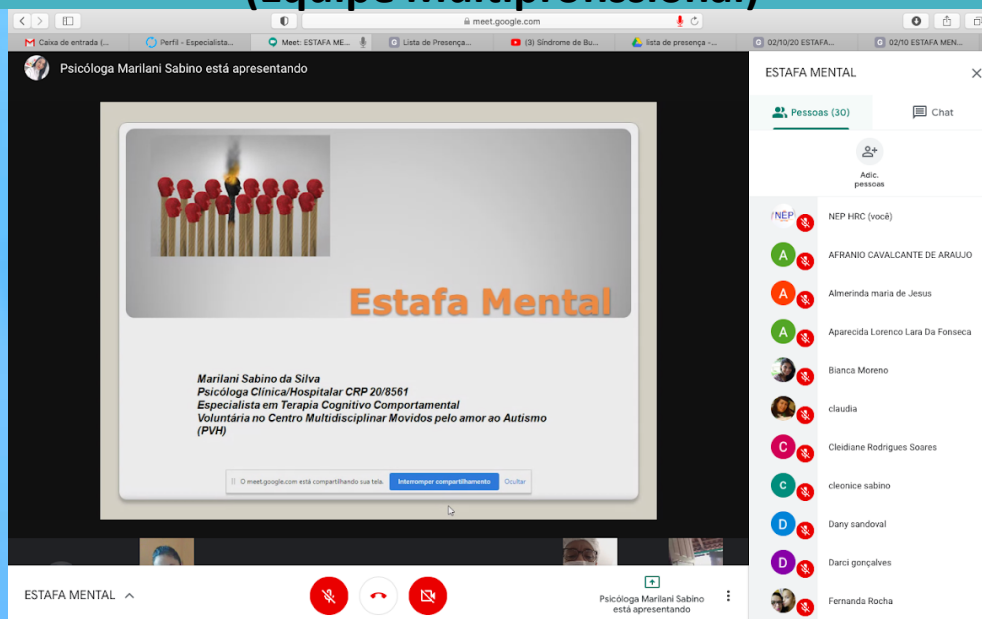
(Equipe Multiprofissional)

meet.google.com

Caixa de entrada (... Perfil - Especialista... Meet: ESTAFA ME... Lista de Presença... (3) Síndrome de Bu... lista de presença -... 02/10/20 ESTAFA... 02/10 ESTAFA MEN...

Psicóloga Marilani Sabino está apresentando

Estafa Mental

Marilani Sabino da Silva
Psicóloga Clínica/Hospitalar CRP 20/8561
Especialista em Terapia Cognitivo Comportamental
Voluntária no Centro Multidisciplinar Movidos pelo amor ao Autismo (PVH)

meet.google.com está compartilhando sua tela. Interromper compartilhamento Ocultar

ESTAFA MENTAL

Pessoas (30) Chat

Adic. pessoas

NEP HRC (você)
AFRANIO CAVALCANTE DE ARAUJO
Almerinda maria de Jesus
Aparecida Lorenco Lara Da Fonseca
Bianca Moreno
claudia
Cleidiane Rodrigues Soares
cleonice sabino
Dany sandoval
Darci gonçalves
Fernanda Rocha

ESTAFA MENTAL

Psicóloga Marilani Sabino está apresentando